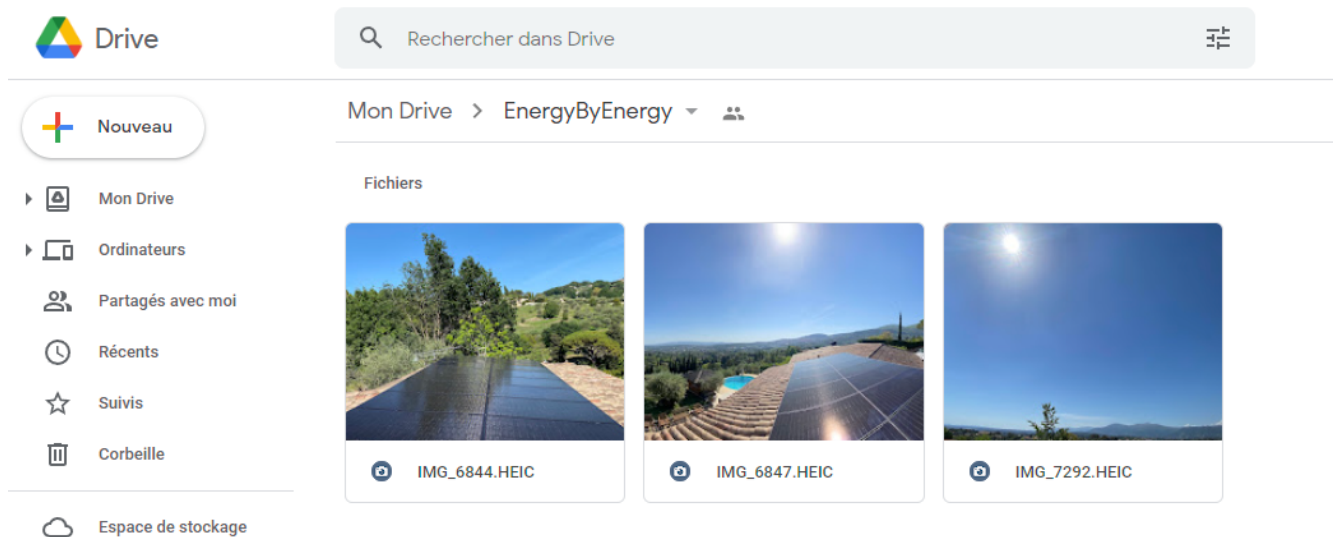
Drive

Rechercher dans Drive

Nouveau

Mon Drive

Ordinateurs

Partagés avec moi

Récents

Suivis

Corbeille

Espace de stockage

Mon Drive > EnergyByEnergy

Fichiers

IMG_6844.HEIC

IMG_6847.HEIC

IMG_7292.HEIC